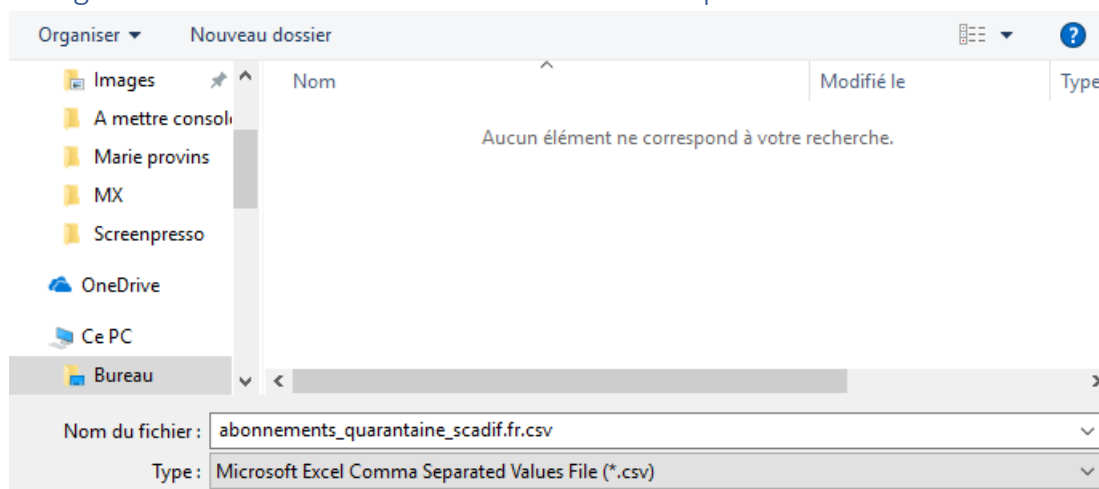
Organiser ▾ Nouveau dossier

Images

A mettre consol

Marie provins

MX

Screenpresso

OneDrive

Ce PC

Bureau

Nom

Modifié le

Type

Aucun élément ne correspond à votre recherche.

Nom du fichier : abonnements_quarantaine_scadif.fr.csv

Type : Microsoft Excel Comma Separated Values File (*.csv)